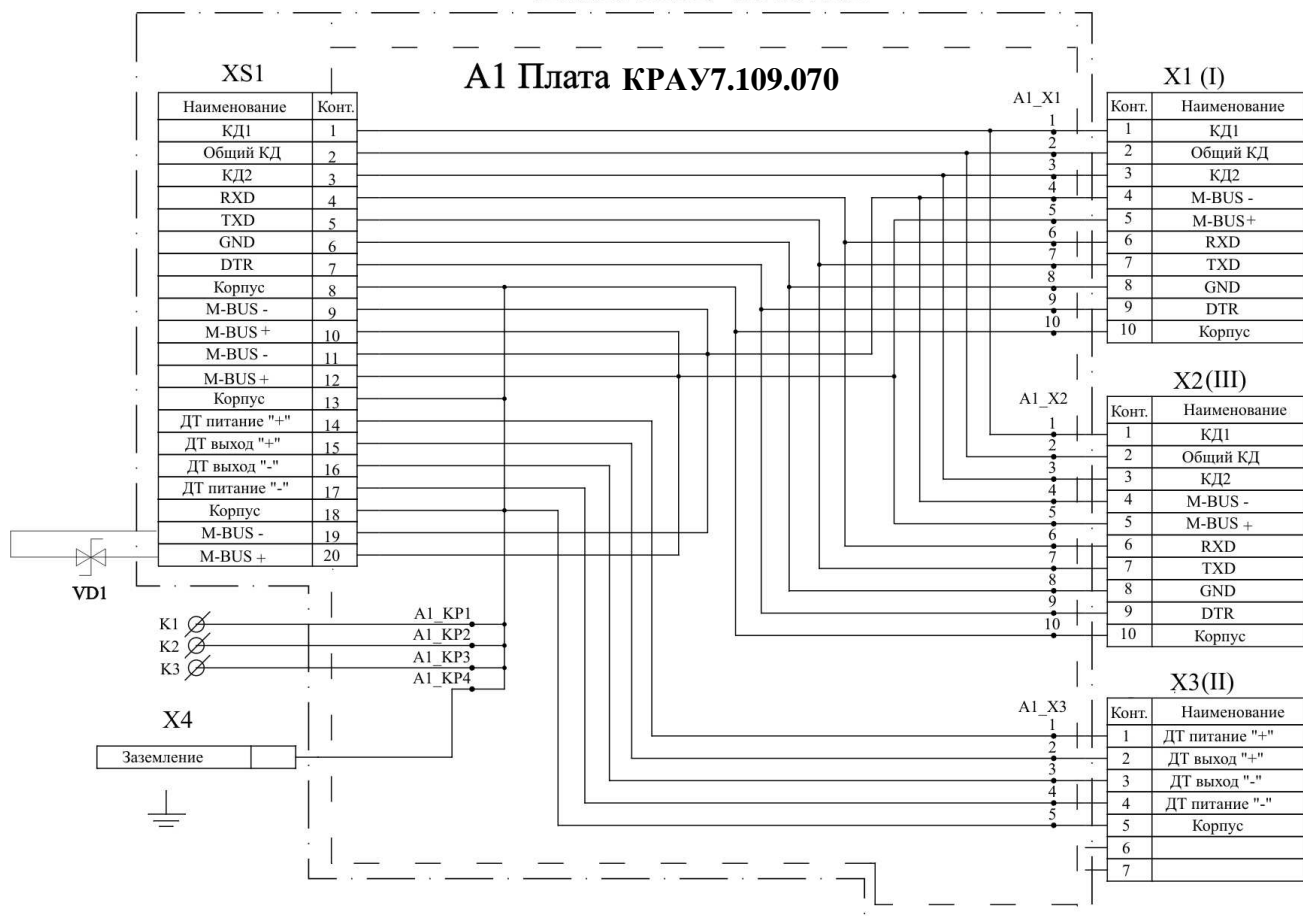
A1 Плата КРАУ7.109.070

XS1

| Наименование | Конт. |
|---|---|
| КД1 | 1 |
| Общий КД | 2 |
| КД2 | 3 |
| RXD | 4 |
| TXD | 5 |
| GND | 6 |
| DTR | 7 |
| Корпус | 8 |
| M-BUS - | 9 |
| M-BUS + | 10 |
| M-BUS - | 11 |
| M-BUS + | 12 |
| Корпус | 13 |
| ДТ питание "+" | 14 |
| ДТ выход "+" | 15 |
| ДТ выход "-" | 16 |
| ДТ питание "-" | 17 |
| Корпус | 18 |
| M-BUS - | 19 |
| M-BUS + | 20 |

VD1

K1
K2
K3

A1_KP1
A1_KP2
A1_KP3
A1_KP4

X4

Заземление

A1_X1
1 2 3 4 5 6 7 8 9 10

X1 (I)

| Конт. | Наименование |
|---|---|
| 1 | КД1 |
| 2 | Общий КД |
| 3 | КД2 |
| 4 | M-BUS - |
| 5 | M-BUS + |
| 6 | RXD |
| 7 | TXD |
| 8 | GND |
| 9 | DTR |
| 10 | Корпус |

A1_X2
1 2 3 4 5 6 7 8 9 10

X2(III)

| Конт. | Наименование |
|---|---|
| 1 | КД1 |
| 2 | Общий КД |
| 3 | КД2 |
| 4 | M-BUS - |
| 5 | M-BUS + |
| 6 | RXD |
| 7 | TXD |
| 8 | GND |
| 9 | DTR |
| 10 | Корпус |

A1_X3
1 2 3 4 5

X3(II)

| Конт. | Наименование |
|---|---|
| 1 | ДТ питание "+" |
| 2 | ДТ выход "+" |
| 3 | ДТ выход "-" |
| 4 | ДТ питание "-" |
| 5 | Корпус |
| 6 | |
| 7 | |